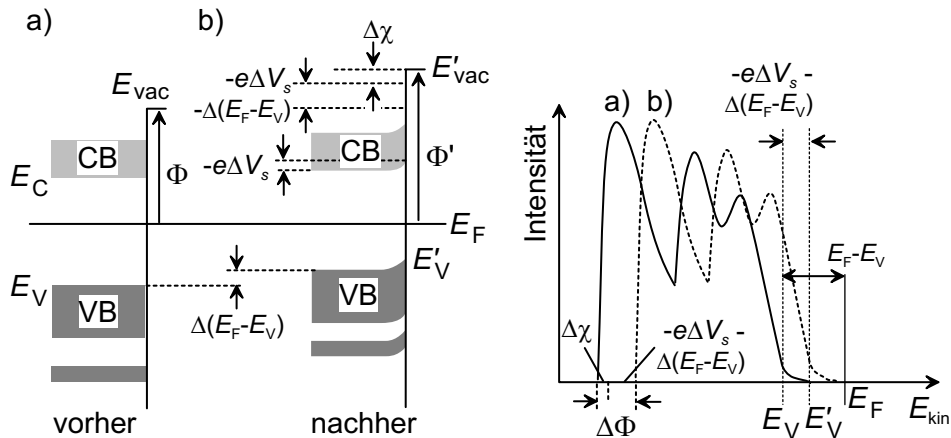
a)

b)

$\Delta\chi$

$E_{vac}$

$E'_{vac}$

$-e\Delta V_s$

$-\Delta(E_F-E_V)$

$-e\Delta V_s$

CB

CB

$E_C$

$\Phi$

$\Phi'$

$E_F$

$E'_V$

$E_V$

VB

VB

$\Delta(E_F-E_V)$

vorher

nachher

Intensität

a) b)

$-e\Delta V_s$ - $\Delta(E_F-E_V)$

$E_F-E_V$

$\Delta\chi$

$-e\Delta V_s$ - $\Delta(E_F-E_V)$

$\Delta\Phi$

$E_V$ $E'_V$

$E_F$

$E_{kin}$